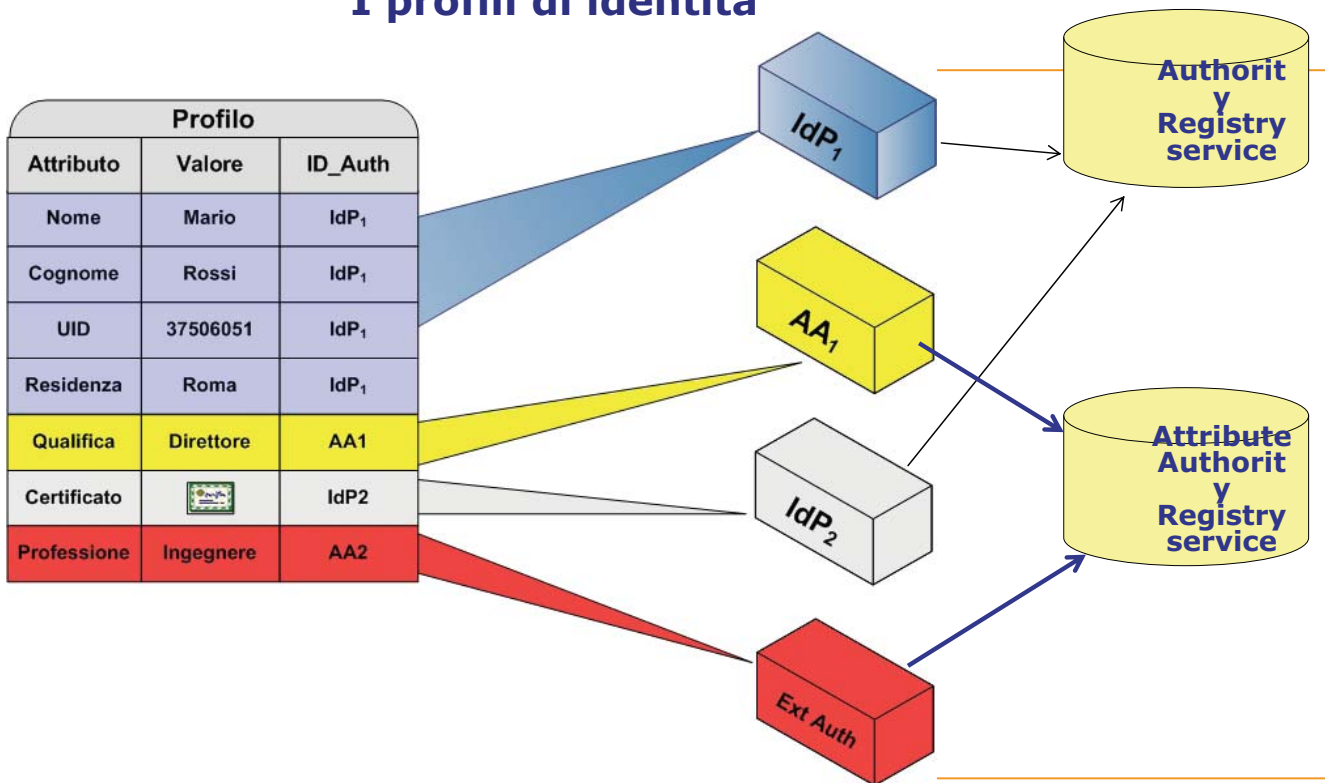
I profili di identità

| Profilo | | |
|---|---|---|
| Attributo | Valore | ID_Auth |
| Nome | Mario | $IdP_1$ |
| Cognome | Rossi | $IdP_1$ |
| UID | 37506051 | $IdP_1$ |
| Residenza | Roma | $IdP_1$ |
| Qualifica | Direttore | AA1 |
| Certificato | | IdP2 |
| Professione | Ingegnere | AA2 |

$IdP_1$

$AA_1$

$IdP_2$

Ext Auth

Authorit y Registry service

Attribute Authorit y Registry service